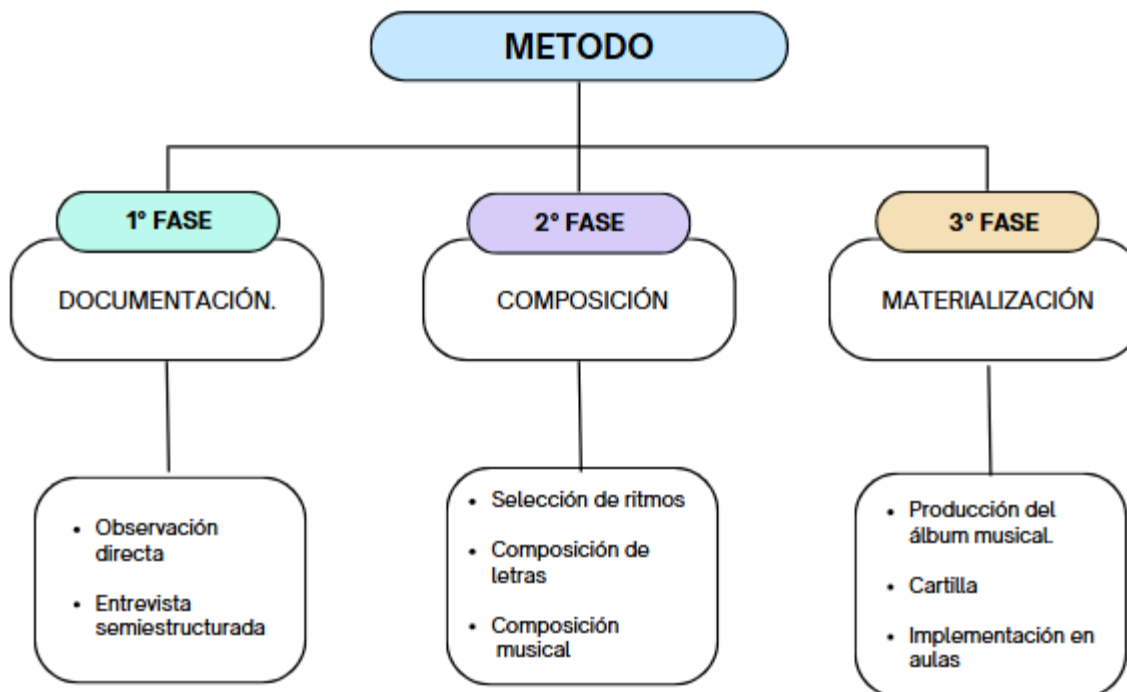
METODO

1° FASE

DOCUMENTACIÓN.

- Observación directa
- Entrevista semiestructurada

2° FASE

COMPOSICIÓN

- Selección de ritmos
- Composición de letras
- Composición musical

3° FASE

MATERIALIZACIÓN

- Producción del álbum musical.
- Cartilla
- Implementación en aulas